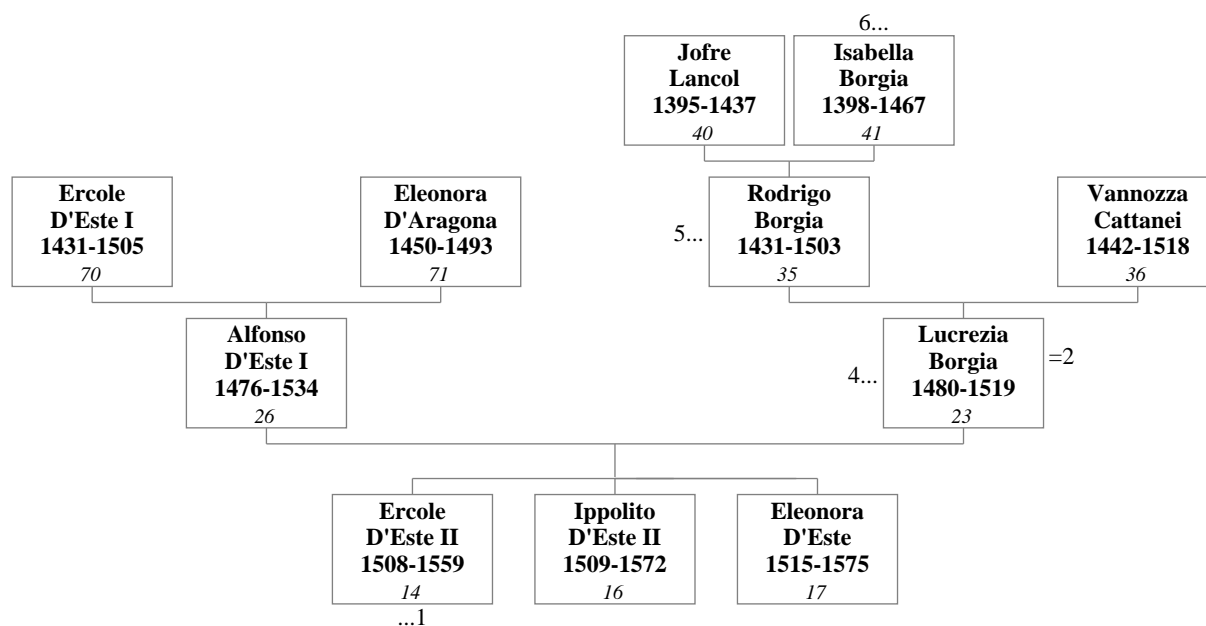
6...

Jofre Lancol 1395-1437
40

Isabella Borgia 1398-1467
41

Ercole D'Este I 1431-1505
70

Eleonora D'Aragona 1450-1493
71

5...

Rodrigo Borgia 1431-1503
35

Vannozza Cattanei 1442-1518
36

Alfonso D'Este I 1476-1534
26

4...

Lucrezia Borgia 1480-1519
23

=2

Ercole D'Este II 1508-1559
14

...1

Ippolito D'Este II 1509-1572
16

Eleonora D'Este 1515-1575
17